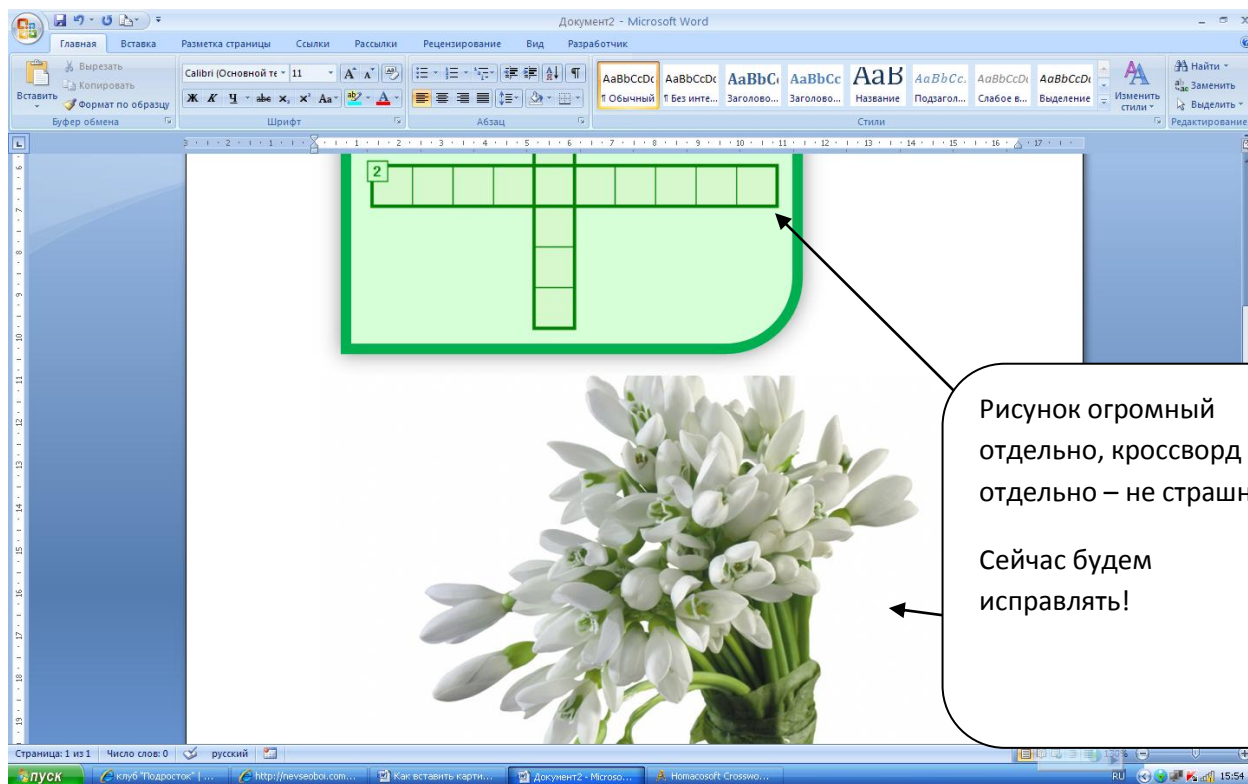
Документ2 - Microsoft Word

Главная Вставка Разметка страницы Ссылки Рассылки Рецензирование Вид Разработчик

Вырезать
Копировать
Вставить
Формат по образцу
Буфер обмена

Calibri (Основной те 11
Ж К Ч abe x₂ x² Aa
Шрифт

Абзац

AaBbCcDc AaBbCcDc AaBbC AaBbCc AaB AaBbCc. AaBbCcDc AaBbCcDc
¶ Обычный ¶ Без инте... Заголово... Заголово... Название Подзагол... Слабое в... Выделение
Изменить стили
Стили

Найти
Заменить
Выделить
Редактирование

2

Рисунок огромный отдельно, кроссворд отдельно – не страшн

Сейчас будем исправлять!

Страница: 1 из 1 Число слов: 0 русский

пуск клуб "Подросток" | ... http://nevseoboi.com... Как вставить карти... Документ2 - Microso... Homacosoft Crosswo...

RU 15:54